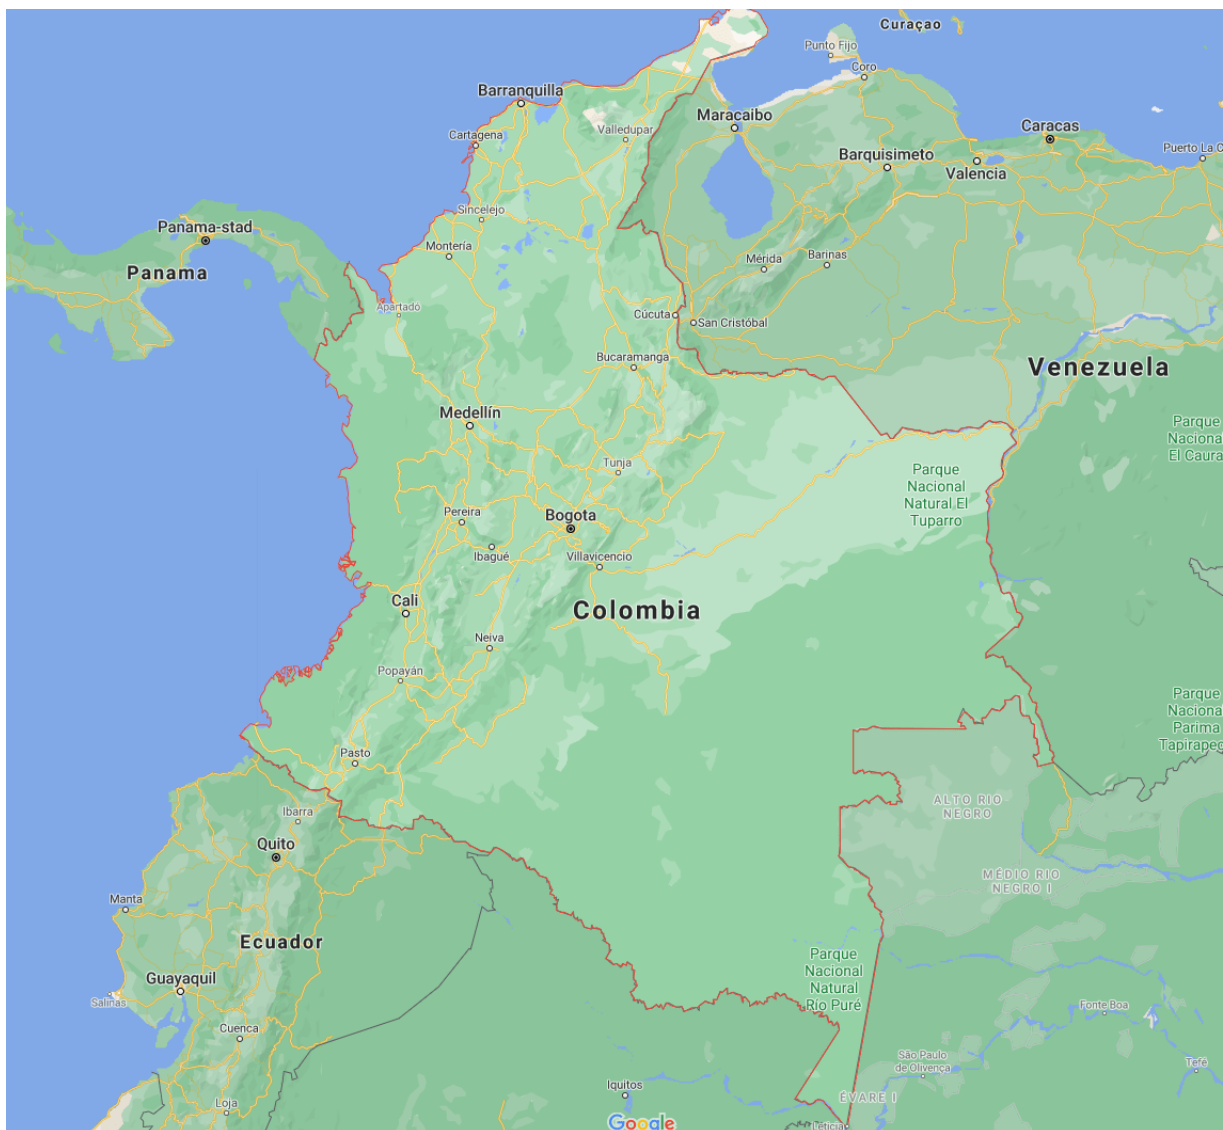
Curaçao
Punto Fijo
Coro
Barranquilla
Maracaibo
Caracas
Cartagena
Valledupar
Barquisimeto
Puerto La C
Valencia
Sincelejo
Panama-stad
Montería
Mérida
Barinas
Panama
Apartadó
Cúcuta
San Cristóbal
Bucaramanga
Venezuela
Medellín
Parque Naciona El Caura
Tunja
Parque Nacional Natural El Tuparro
Pereira
Bogota
Ibagué
Villavicencio
Cali
Colombia
Neiva
Popayán
Parque Naciona Parima Tapirapeç
Pasto
ALTO RIO NEGRO
Ibarra
Quito
MÉDIO RIO NEGRO I
Manta
Ecuador
Parque Nacional Natural Río Puré
Guayaquil
Salinas
Fonte Boa
Cuenca
São Paulo de Olivença
Tefé
Iquitos
ÉVARE I
Loja
Google
Leticia